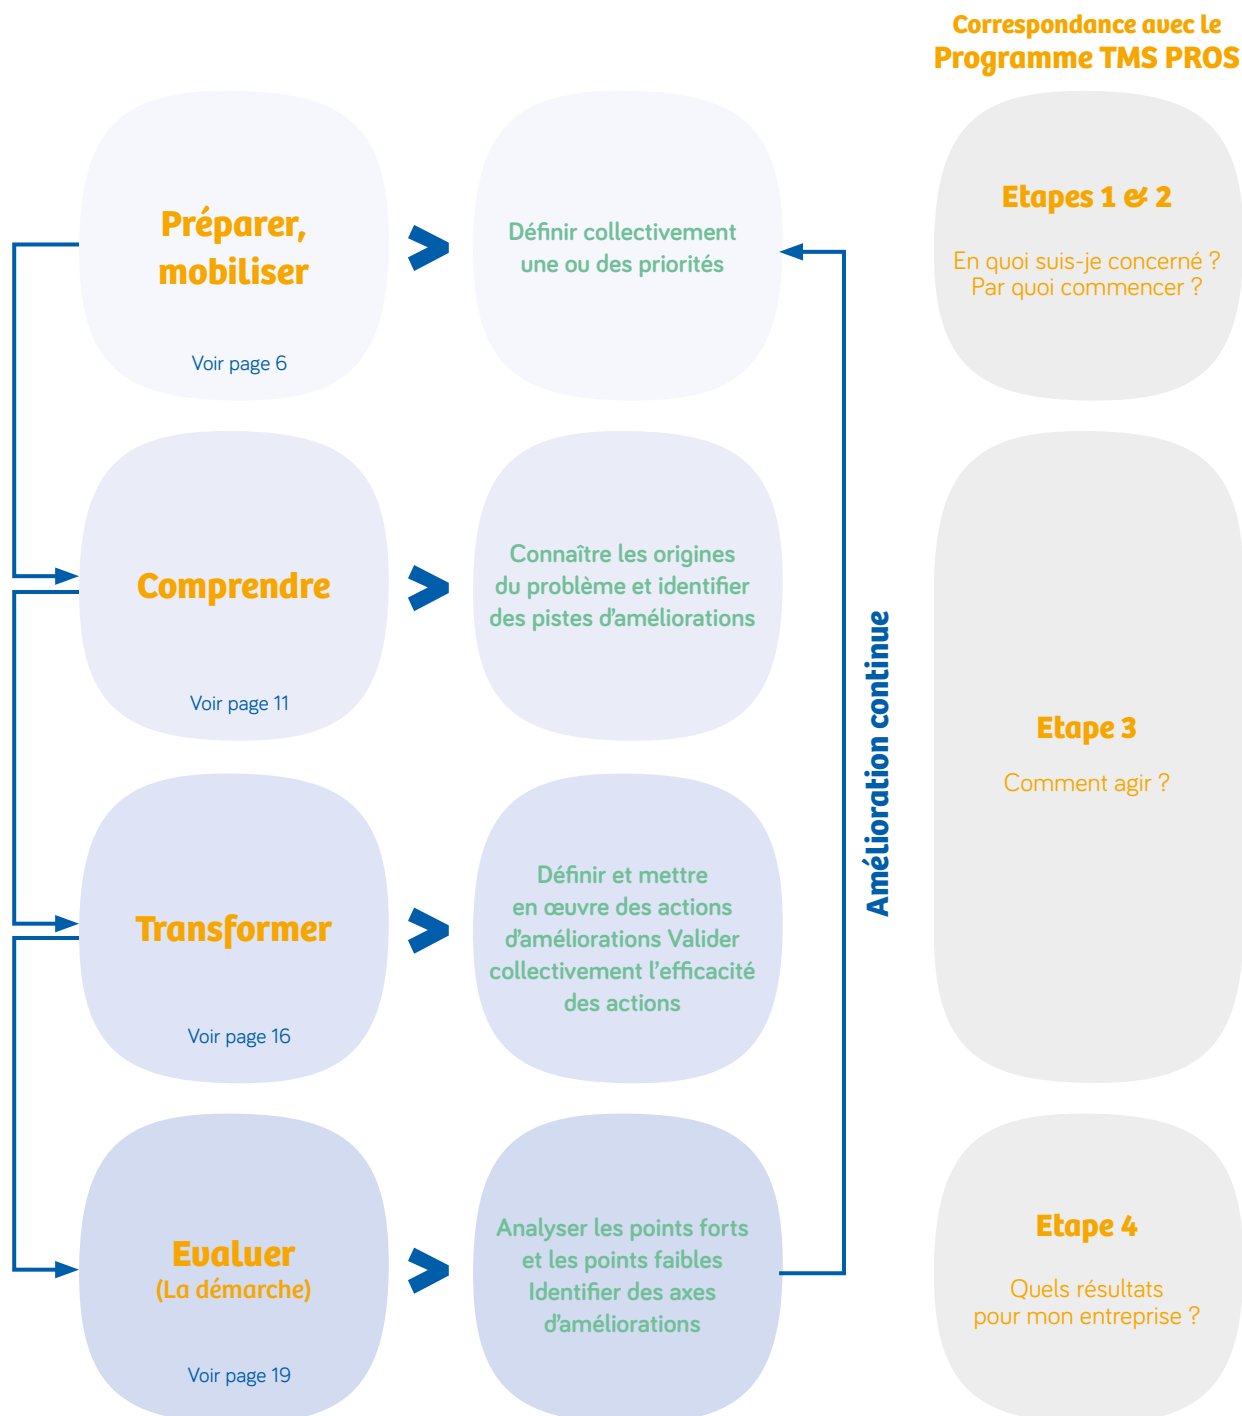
Correspondance avec le Programme TMS PROS

Préparer, mobiliser

Voir page 6

Définir collectivement une ou des priorités

Etapes 1 & 2

En quoi suis-je concerné ? Par quoi commencer ?

Comprendre

Voir page 11

Connaître les origines du problème et identifier des pistes d'améliorations

Transformer

Voir page 16

Définir et mettre en œuvre des actions d'améliorations Valider collectivement l'efficacité des actions

Etape 3

Comment agir ?

Evaluer (La démarche)

Voir page 19

Analyser les points forts et les points faibles Identifier des axes d'améliorations

Etape 4

Quels résultats pour mon entreprise ?

Amélioration continue